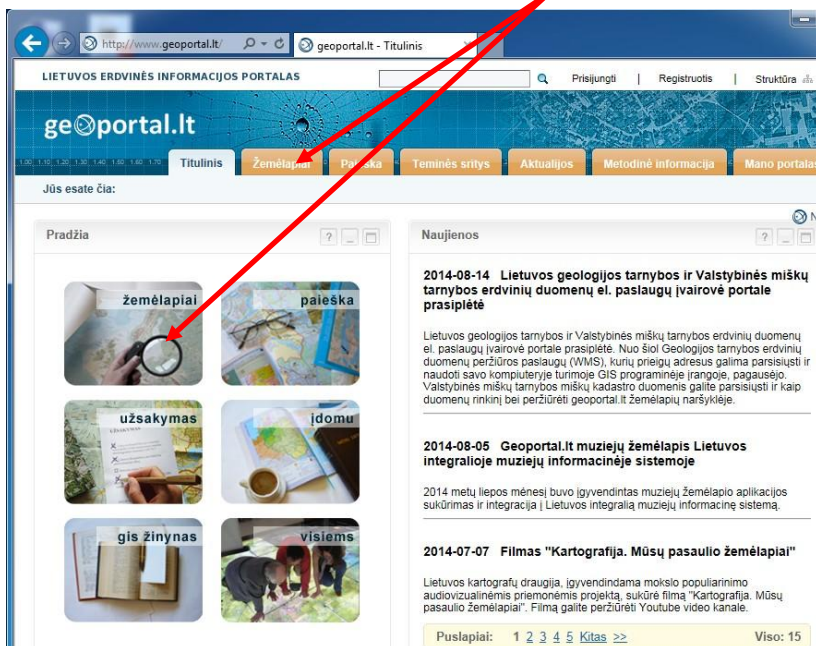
http://www.geoportal.lt/
geoportal.lt - Titulinis

LIETUVOS ERDVINĖS INFORMACIJOS PORTALAS
Prisijungti | Registruotis | Struktūra

geoportal.lt

Titulinis | Žemėlapiai | Paieška | Teminės sritys | Aktualijos | Metodinė informacija | Mano portalas

Jūs esate čia:

Pradžia

žemėlapiai
paieška
užsakymas
įdomu
gis žinynas
visiems

Naujienos

2014-08-14 Lietuvos geologijos tarnybos ir Valstybinės miškų tarnybos erdvinių duomenų el. paslaugų įvairovė portale prasiplėtė

Lietuvos geologijos tarnybos ir Valstybinės miškų tarnybos erdvinių duomenų el. paslaugų įvairovė portale prasiplėtė. Nuo šiol Geologijos tarnybos erdvinių duomenų peržiūros paslaugų (WMS), kurių prieigų adresus galima parsisiųsti ir naudoti savo kompiuteryje turimoje GIS programinėje įrangoje, pagausėjo. Valstybinės miškų tarnybos miškų kadastro duomenis galite parsisiųsti ir kaip duomenų rinkinį bei peržiūrėti geoportal.lt žemėlapių naršyklėje.

2014-08-05 Geoportal.lt muziejų žemėlapis Lietuvos integralioje muziejų informacinėje sistemoje

2014 metų liepos mėnesį buvo įgyvendintas muziejų žemėlapio aplikacijos sukūrimas ir integracija į Lietuvos integralią muziejų informacinę sistemą.

2014-07-07 Filmas "Kartografija. Mūsų pasaulio žemėlapiai"

Lietuvos kartografų draugija, įgyvendindama mokslo populiarinimo audiovizualinėmis priemonėmis projektą, sukūrė filmą "Kartografija. Mūsų pasaulio žemėlapiai". Filmą galite peržiūrėti Youtube video kanale.

Puslapiai: 1 2 3 4 5 Kitas >> Viso: 15